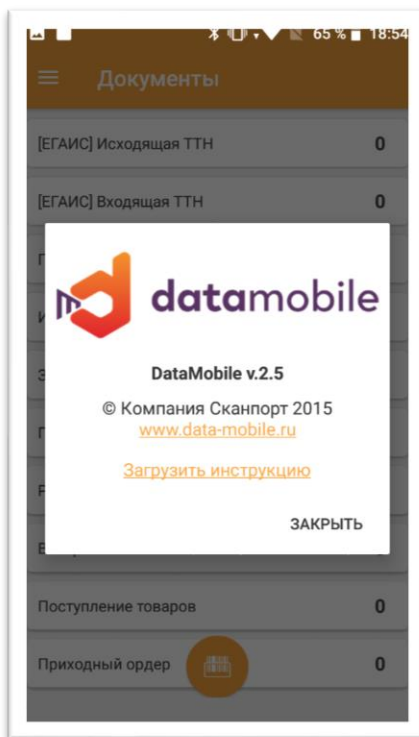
65 % 18:54

Документы

[ЕГАИС] Исходящая ТТН 0

[ЕГАИС] Входящая ТТН 0

datamobile

DataMobile v.2.5

© Компания Сканпорт 2015

www.data-mobile.ru

Загрузить инструкцию

ЗАКРЫТЬ

Поступление товаров 0

Приходный ордер 0